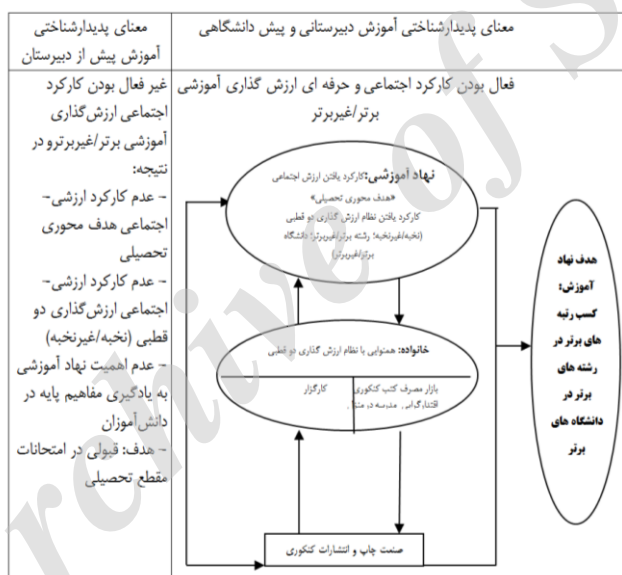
| معنای پدیدارشناختی آموزش پیش از دبیرستان | معنای پدیدارشناختی آموزش دبیرستانی و پیش دانشگاهی |
|---|---|
| غیر فعال بودن کارکرد اجتماعی ارزش‌گذاری آموزشی برتر/غیربرترو در نتیجه: - عدم کارکرد ارزشی-اجتماعی هدف محوری تحصیلی - عدم کارکرد ارزشی-اجتماعی ارزش‌گذاری دو قطبی (نخبه/غیرنخبه) - عدم اهمیت نهاد آموزشی به یادگیری مفاهیم پایه در دانش آموزان - هدف: قبولی در امتحانات مقطع تحصیلی | فعال بودن کارکرد اجتماعی و حرفه ای ارزش گذاری آموزشی برتر/غیربرتر |

نهاد آموزشی: کارکرد یافتن ارزش اجتماعی
«هدف محوری تحصیلی»
کارکرد یافتن نظام ارزش گذاری دو قطبی (نخبه/غیرنخبه؛ رشته برتر/غیربرتر؛ دانشگاه برتر/غیربرتر)

خانواده: همنوایی با نظام ارزش گذاری دو قطبی
کارگزار
بازار مصرف کتب کنکوری
آموزشگاه، مدرسه در منزل

صنعت چاپ و انتشارات کنکوری

هدف نهاد آموزش: کسب رتبه های برتر در رشته های برتر در دانشگاه های برتر